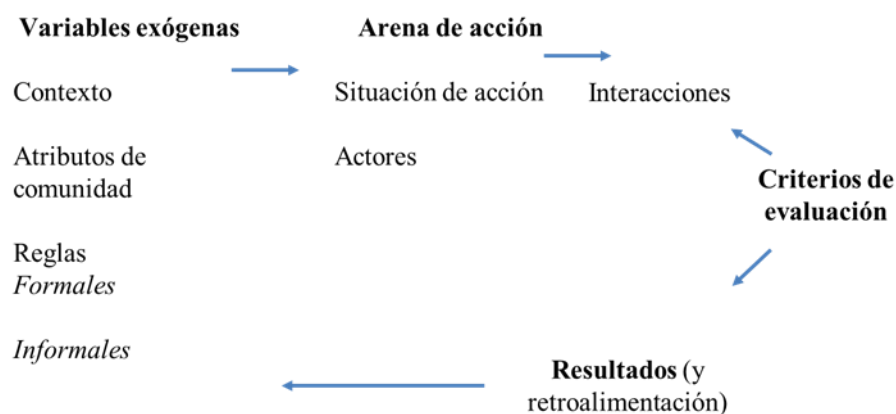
**Variables exógenas**

Contexto

Atributos de comunidad

Reglas
*Formales*

*Informales*

**Arena de acción**

Situación de acción

Actores

Interacciones

**Criterios de evaluación**

**Resultados** (y retroalimentación)